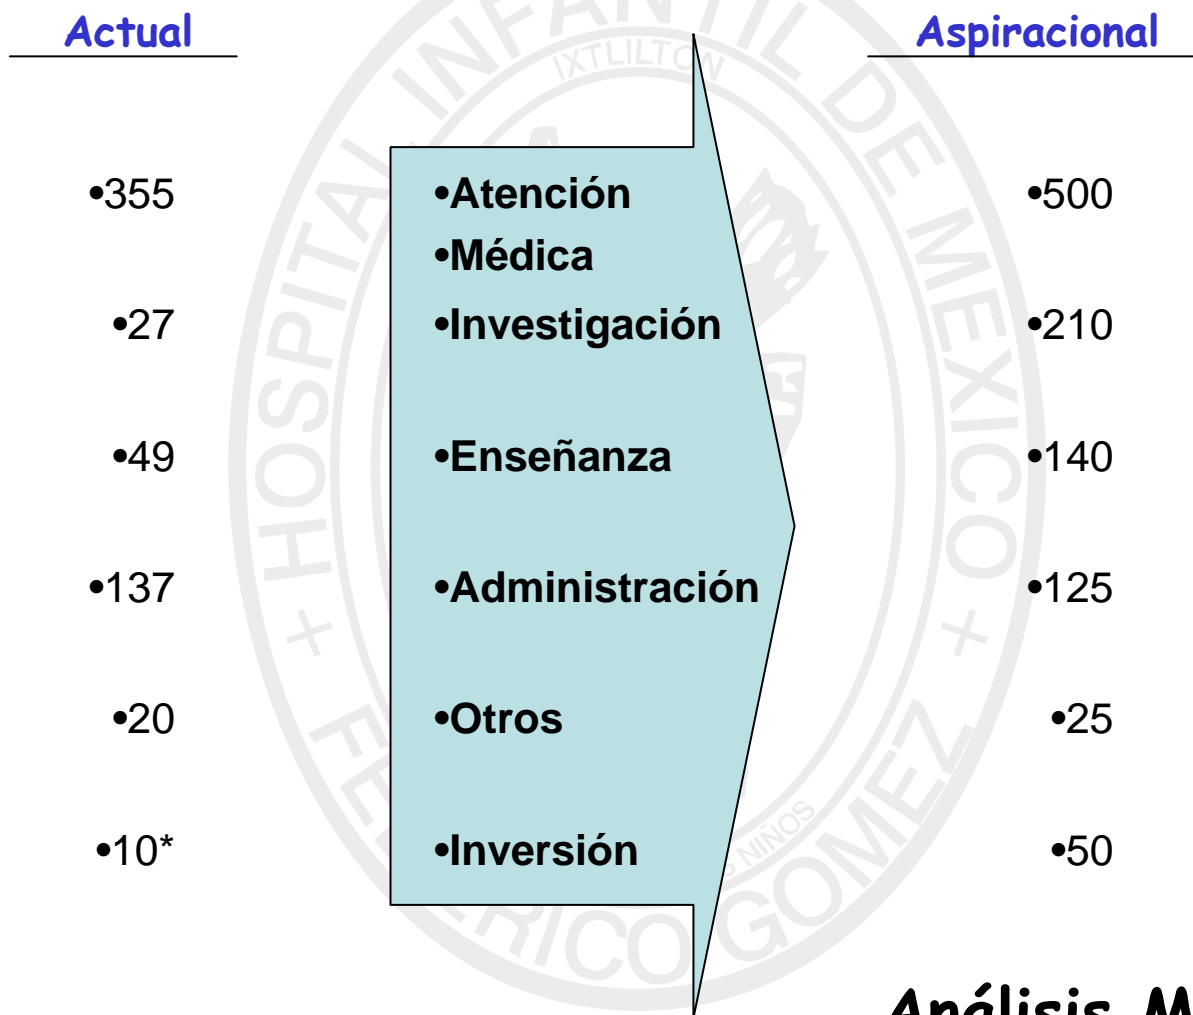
Actual

Aspiracional

•355

•Atención
•Médica

•500

•27

•Investigación

•210

•49

•Enseñanza

•140

•137

•Administración

•125

•20

•Otros

•25

•10*

•Inversión

•50

HOSPITAL INFANTIL DE MEXICO + FEDERICO GOMEZ +

IXTLILTON

NIÑOS

Análisis M